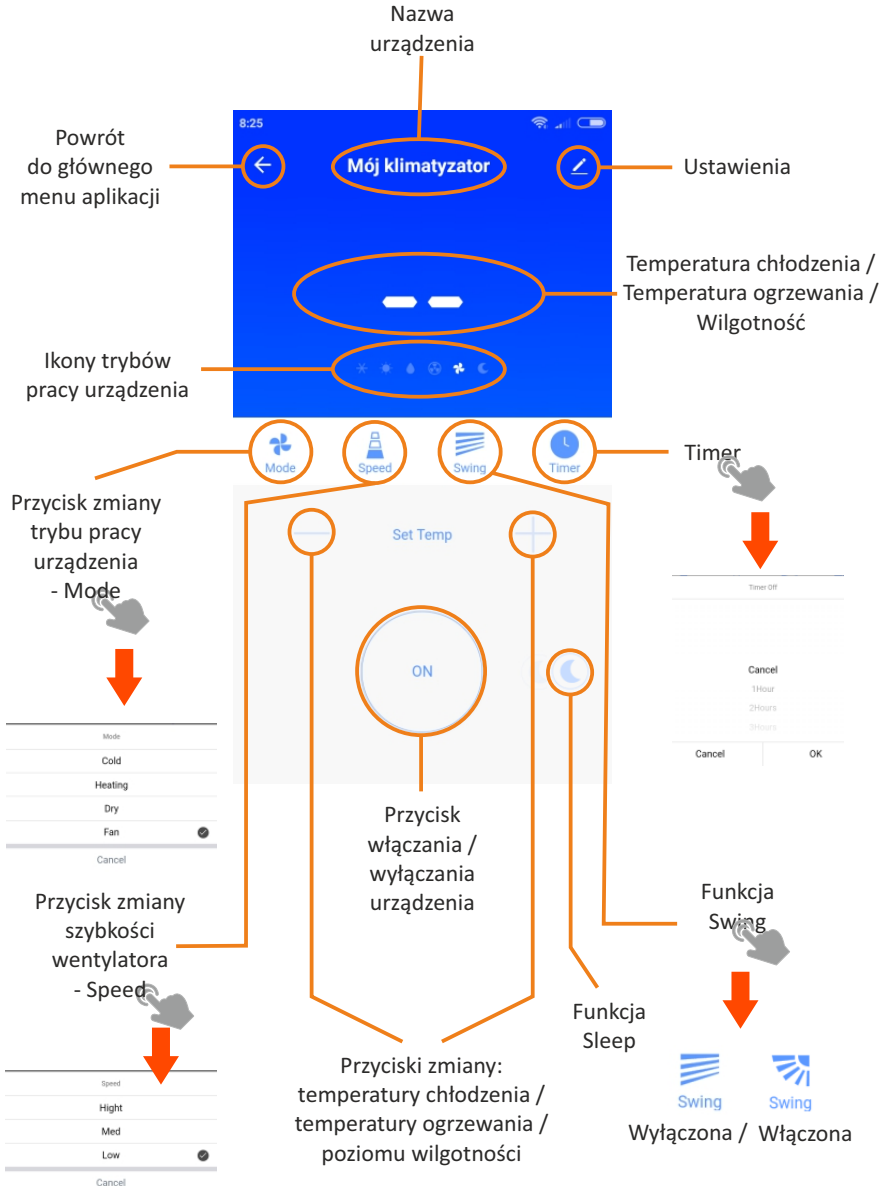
Nazwa urządzenia

8:25

Powrót do głównego menu aplikacji

Mój klimatyzator

Ustawienia

Temperatura chłodzenia / Temperatura ogrzewania / Wilgotność

Ikony trybów pracy urządzenia

Mode

Speed

Swing

Timer

Timer

Przycisk zmiany trybu pracy urządzenia - Mode

Set Temp

Timer Off

ON

Cancel
1Hour
2Hours
3Hours

Cancel OK

Mode
Cold
Heating
Dry
Fan
Cancel

Przycisk włączania / wyłączania urządzenia

Przycisk zmiany szybkości wentylatora - Speed

Funkcja Swing

Funkcja Sleep

Speed
Hight
Med
Low
Cancel

Przyciski zmiany: temperatury chłodzenia / temperatury ogrzewania / poziomu wilgotności

Swing Swing
Wyłączona / Włączona